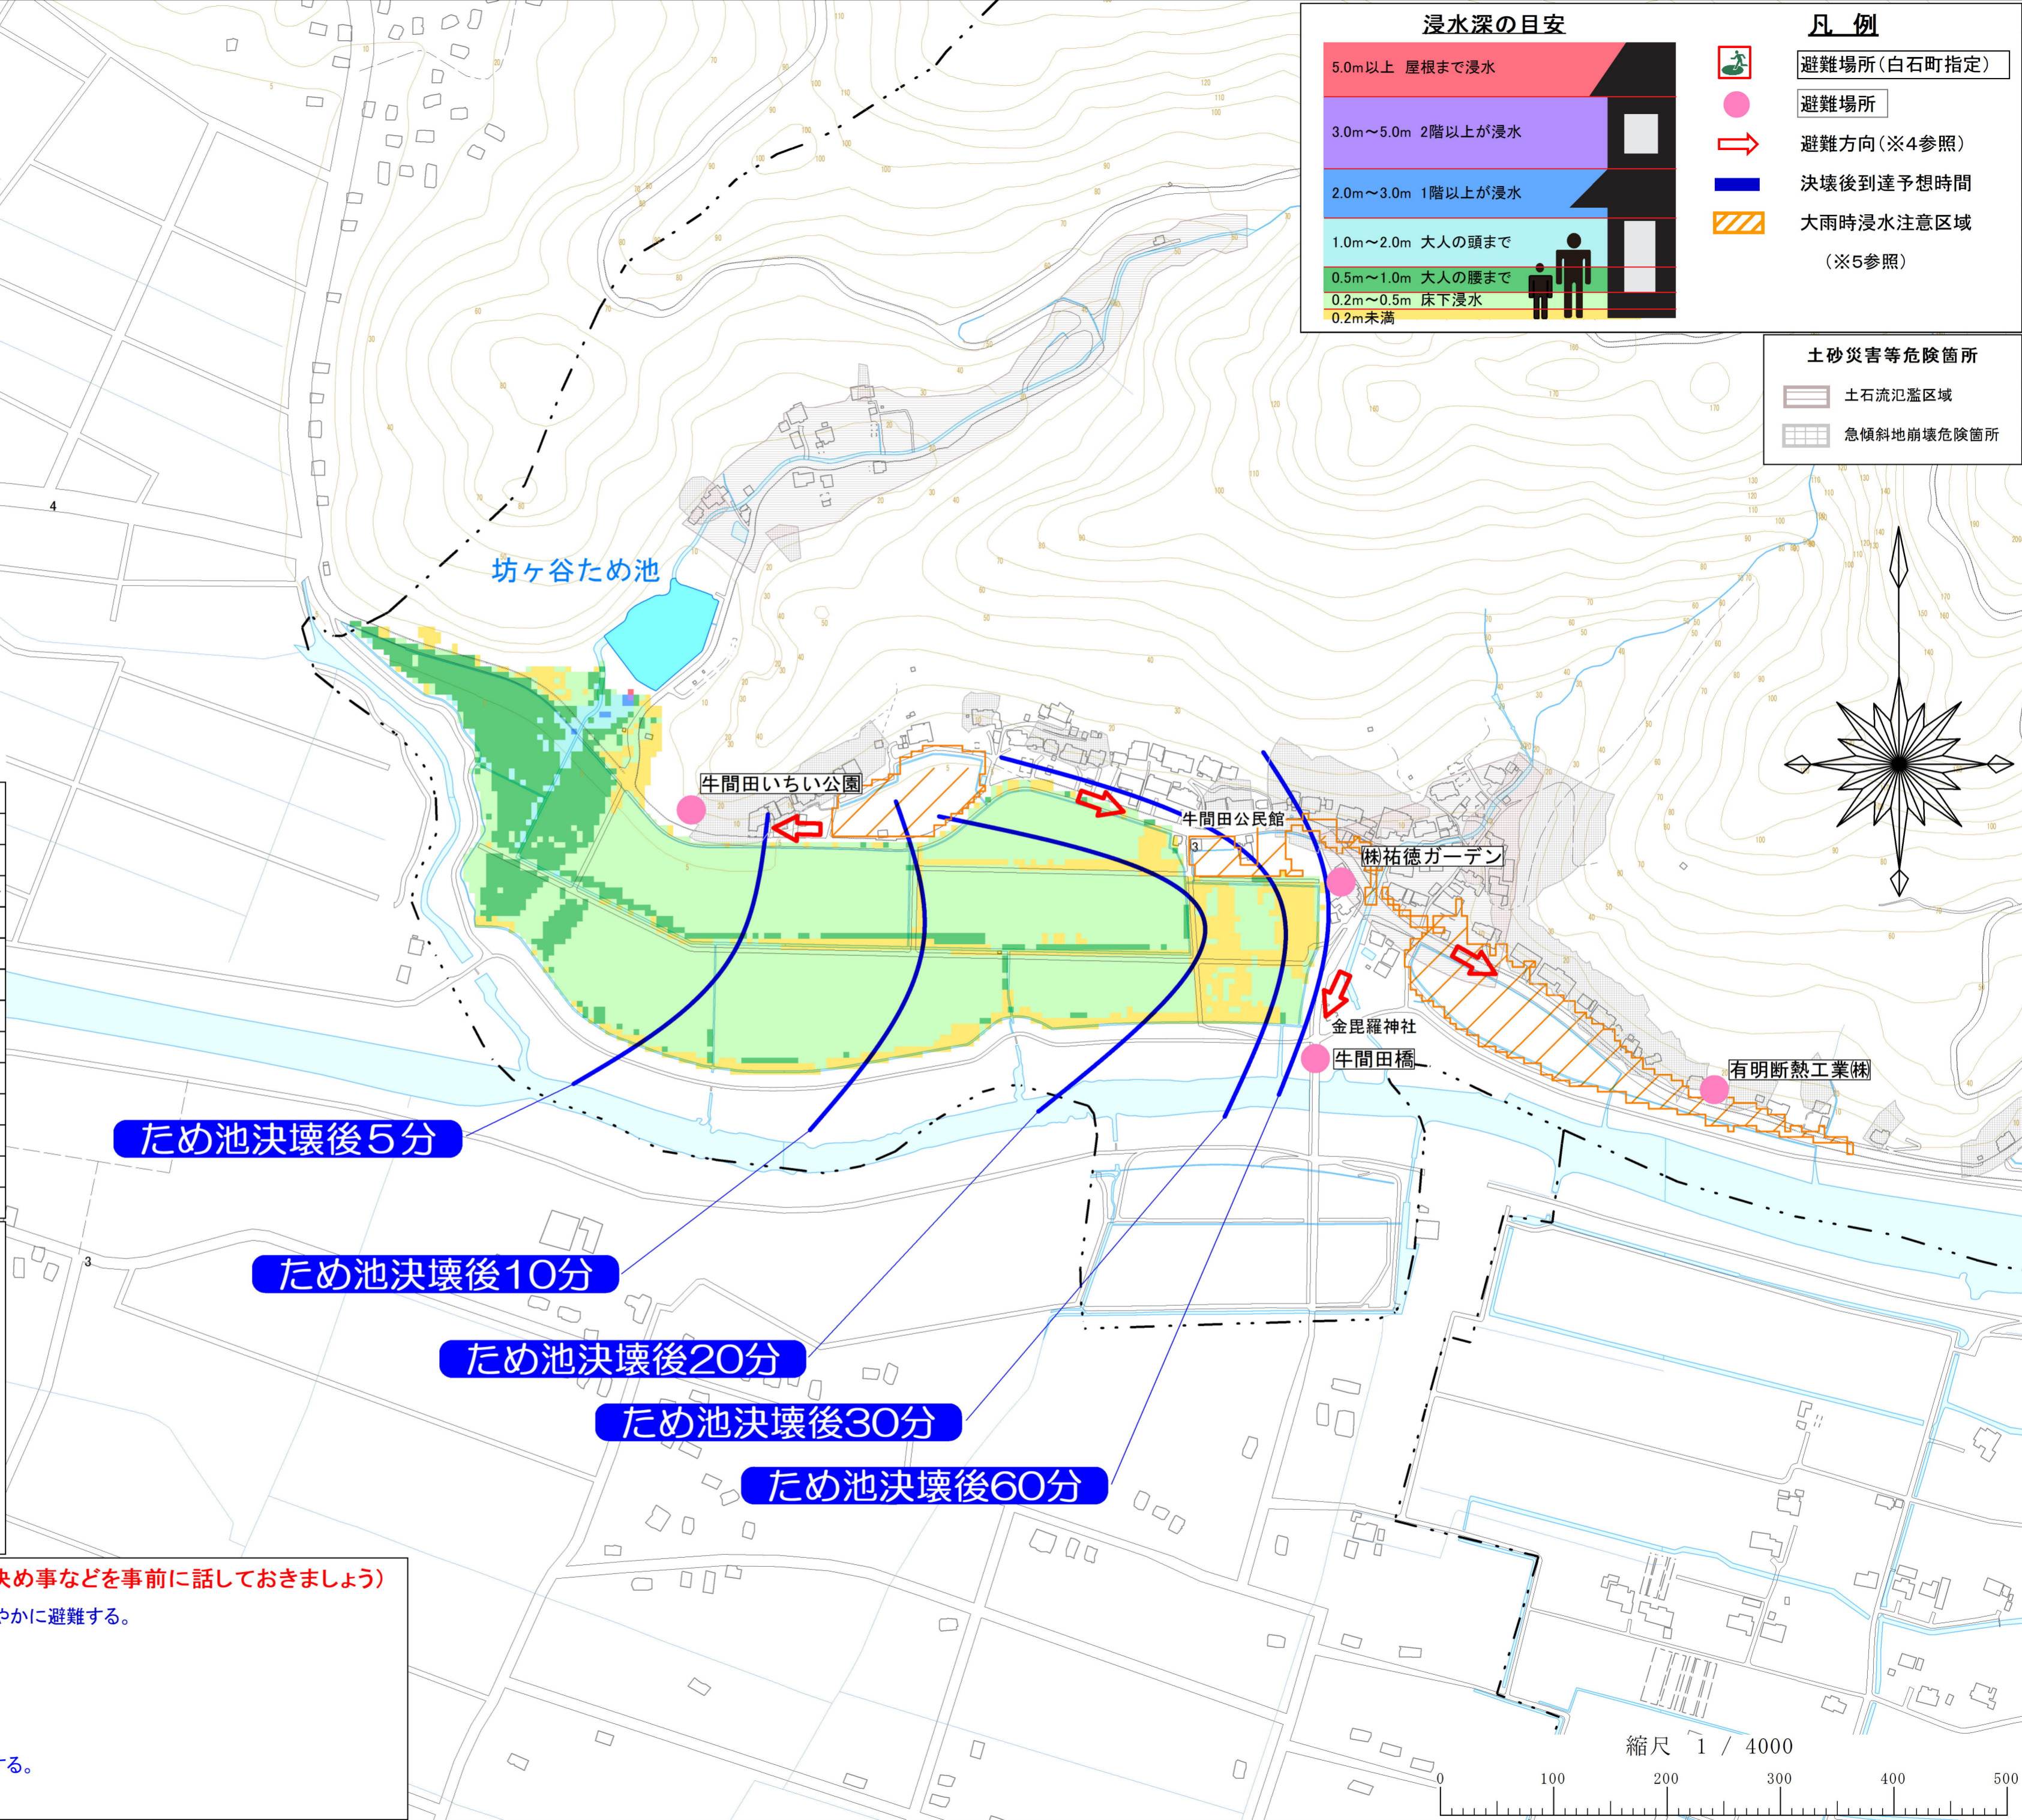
浸水深の目安

5.0m以上 屋根まで浸水
3.0m～5.0m 2階以上が浸水
2.0m～3.0m 1階以上が浸水
1.0m～2.0m 大人の頭まで
0.5m～1.0m 大人の腰まで
0.2m～0.5m 床下浸水
0.2m未満

凡 例

避難場所（白石町指定）
避難場所
避難方向（※4参照）
決壊後到達予想時間
大雨時浸水注意区域
（※5参照）

土砂災害等危険箇所

土石流氾濫区域
急傾斜地崩壊危険箇所

坊ヶ谷ため池

牛間田いちい公園
牛間田公民館
㈱祐徳ガーデン
金毘羅神社
牛間田橋
有明断熱工業㈱

ため池決壊後５分
ため池決壊後10分
ため池決壊後20分
ため池決壊後30分
ため池決壊後60分

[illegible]決め事などを事前に話しておきましょう）
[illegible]やかに避難する。

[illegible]る。

縮尺 1 / 4000

0 100 200 300 400 500